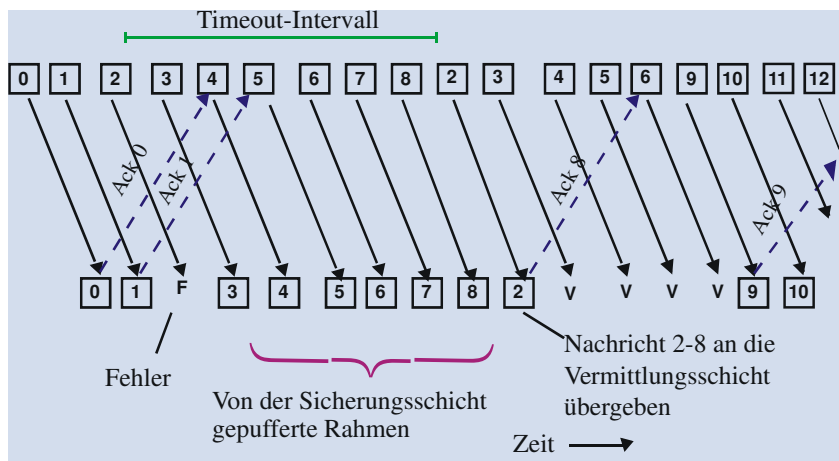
Timeout-Intervall

0 1 2 3 4 5 6 7 8 2 3 4 5 6 9 10 11 12

Ack 0
Ack 1
Ack 8
Ack 9

0 1 F 3 4 5 6 7 8 2 V V V V 9 10

Fehler

Von der Sicherungsschicht gepufferte Rahmen

Nachricht 2-8 an die Vermittlungsschicht übergeben

Zeit